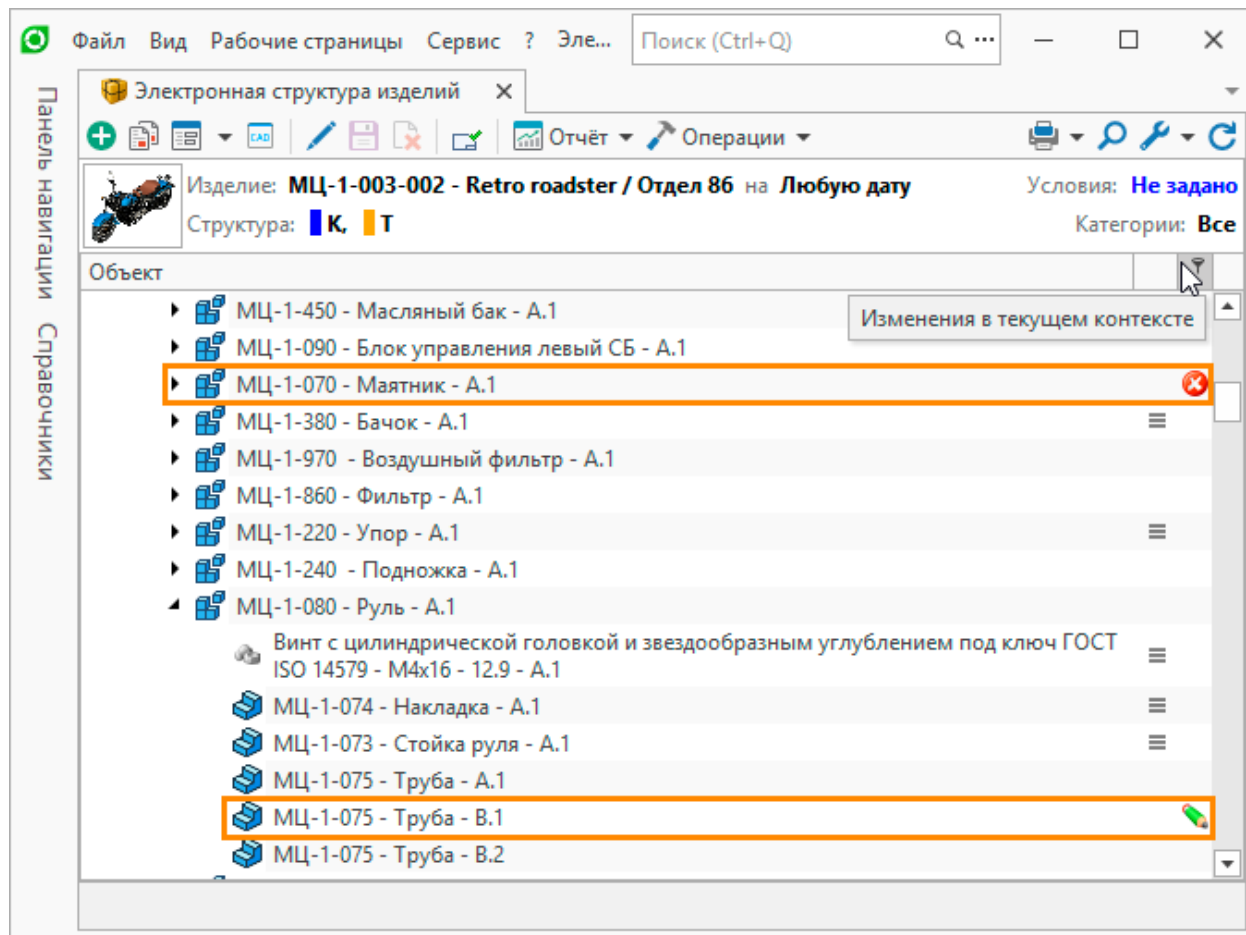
Файл Вид Рабочие страницы Сервис ? Эле... Поиск (Ctrl+Q)

Панель навигации Справочники

Электронная структура изделий

CAD Отчёт Операции

Изделие: МЦ-1-003-002 - Retro roadster / Отдел 86 на Любую дату
Условия: Не задано
Структура: К, Т
Категории: Все

Объект

Изменения в текущем контексте

МЦ-1-450 - Масляный бак - А.1
МЦ-1-090 - Блок управления левый СБ - А.1
МЦ-1-070 - Маятник - А.1
МЦ-1-380 - Бачок - А.1
МЦ-1-970 - Воздушный фильтр - А.1
МЦ-1-860 - Фильтр - А.1
МЦ-1-220 - Упор - А.1
МЦ-1-240 - Подножка - А.1
МЦ-1-080 - Руль - А.1
Винт с цилиндрической головкой и звездообразным углублением под ключ ГОСТ ISO 14579 - M4x16 - 12.9 - А.1
МЦ-1-074 - Накладка - А.1
МЦ-1-073 - Стойка руля - А.1
МЦ-1-075 - Труба - А.1
МЦ-1-075 - Труба - В.1
МЦ-1-075 - Труба - В.2